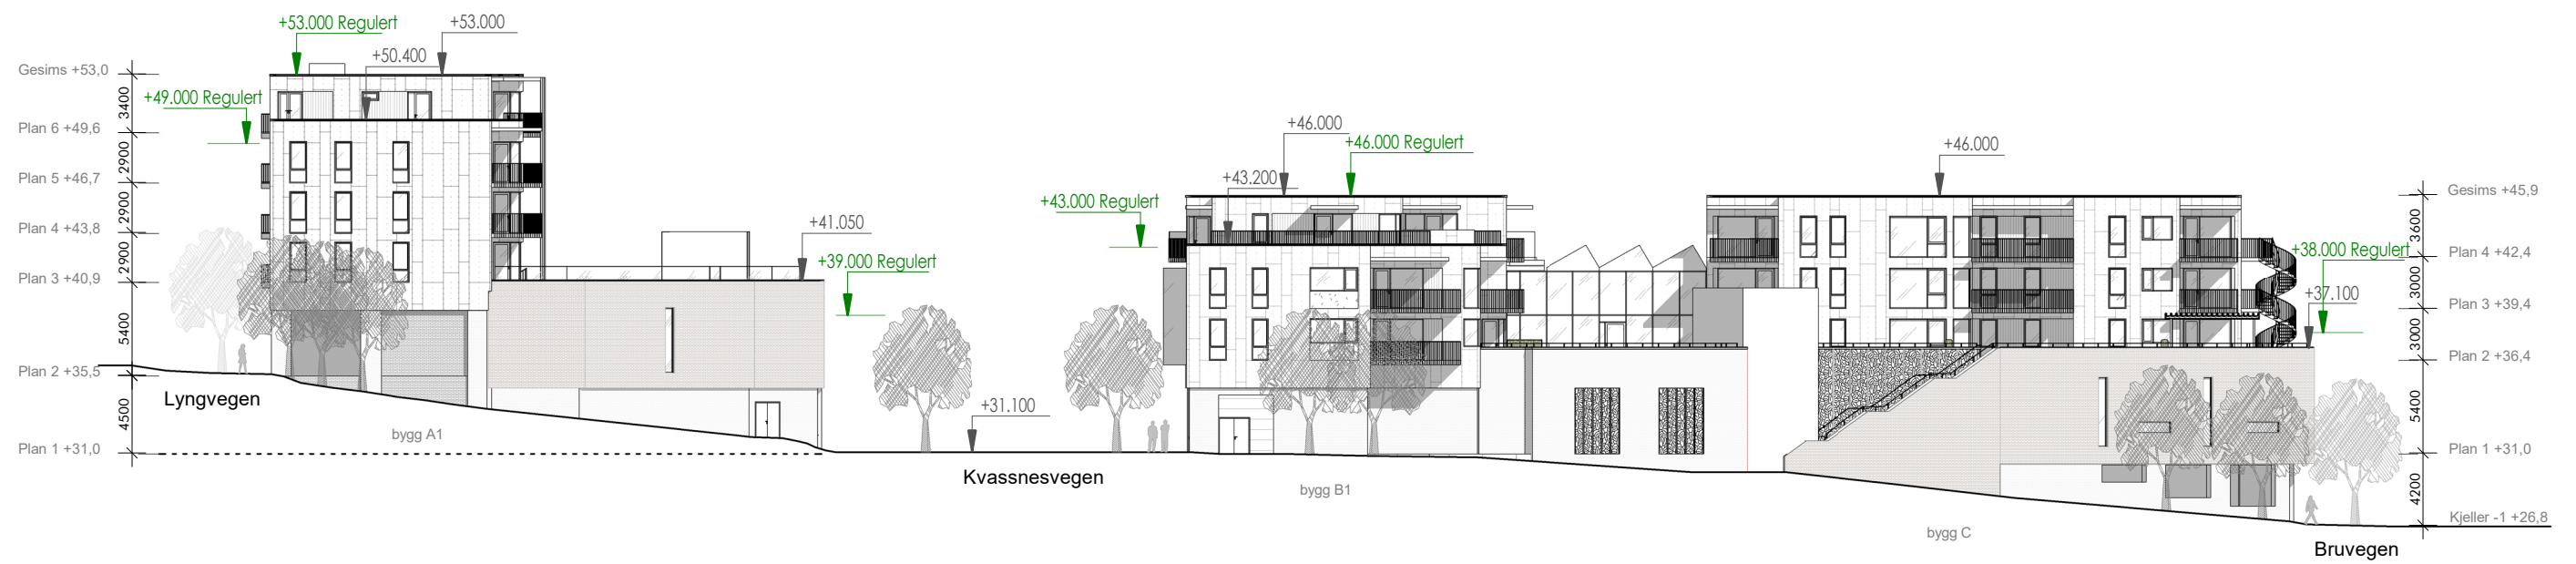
+53.000 Regulert
+53.000
+50.400
Gesims +53,0
+49.000 Regulert
3400
Plan 6 +49,6
2900
Plan 5 +46,7
2900
Plan 4 +43,8
2900
Plan 3 +40,9
5400
Plan 2 +35,5
Lyngvegen
4500
Plan 1 +31,0
bygg A1
+41.050
+39.000 Regulert
+31.100
Kvassnesvegen
+46.000
+46.000 Regulert
+43.200
+43.000 Regulert
bygg B1
+46.000
+38.000 Regulert
+37.100
bygg C
Gesims +45,9
3600
Plan 4 +42,4
3000
Plan 3 +39,4
3000
Plan 2 +36,4
5400
Plan 1 +31,0
4200
Kjeller -1 +26,8
Bruvegen